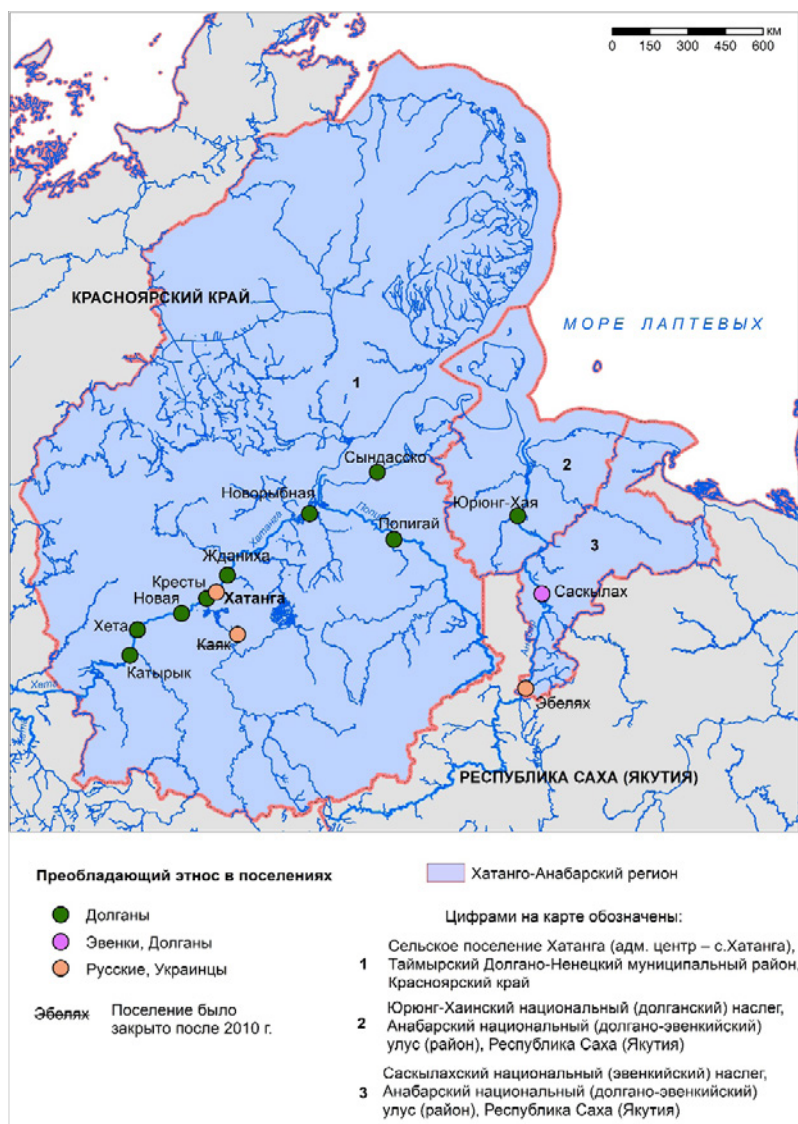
км
0 150 300 450 600

КРАСНОЯРСКИЙ КРАЙ

МОРЕ ЛАПТЕВЫХ

1

Сындасско

Новорыбная

Попигай

Хатанга

Попигай

Юрюнг-Хая

2

3

Жданиха

Кресты

Новая

Хатанга

Хета

Каяк

Катырык

Хета

Саскылах

Анабар

Эбелях

РЕСПУБЛИКА САХА (ЯКУТИЯ)

Преобладающий этнос в поселениях

Долганы

Эвенки, Долганы

Русские, Украинцы

Эбелях Поселение было закрыто после 2010 г.

Хатанго-Анабарский регион

Цифрами на карте обозначены:

1 Сельское поселение Хатанга (адм. центр – с.Хатанга), Таймырский Долгано-Ненецкий муниципальный район, Красноярский край

2 Юрюнг-Хаинский национальный (долганский) наслег, Анабарский национальный (долгано-эвенкийский) улус (район), Республика Саха (Якутия)

3 Саскылахский национальный (эвенкийский) наслег, Анабарский национальный (долгано-эвенкийский) улус (район), Республика Саха (Якутия)